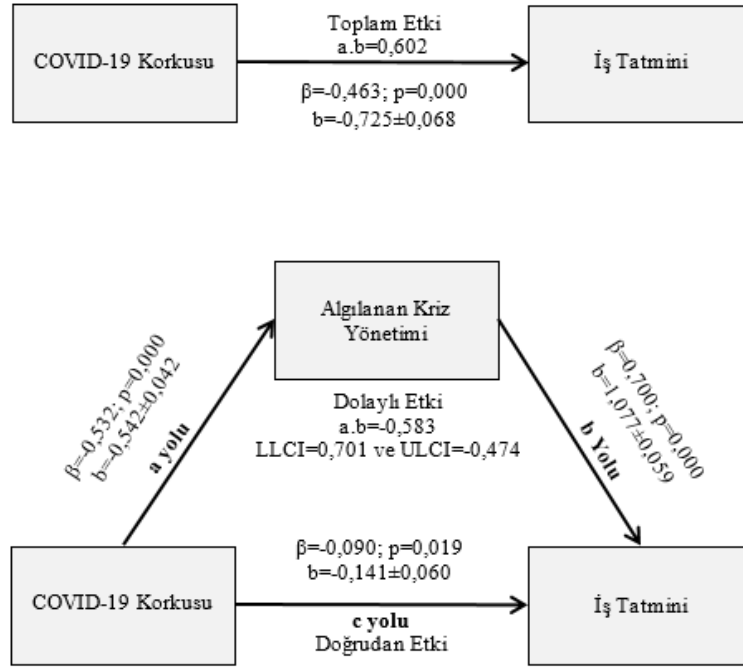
COVID-19 Korkusu

Toplam Etki
a.b=0,602

β=-0,463; p=0,000
b=-0,725±0,068

İş Tatmini

Algılanan Kriz Yönetimi

β=-0,532; p=0,000
b=-0,542±0,042

a yolu

Dolaylı Etki
a.b=-0,583
LLCI=0,701 ve ULCI=-0,474

β=0,700; p=0,000
b=1,077±0,059

b Yolu

β=-0,090; p=0,019
b=-0,141±0,060

COVID-19 Korkusu

c yolu
Doğrudan Etki

İş Tatmini